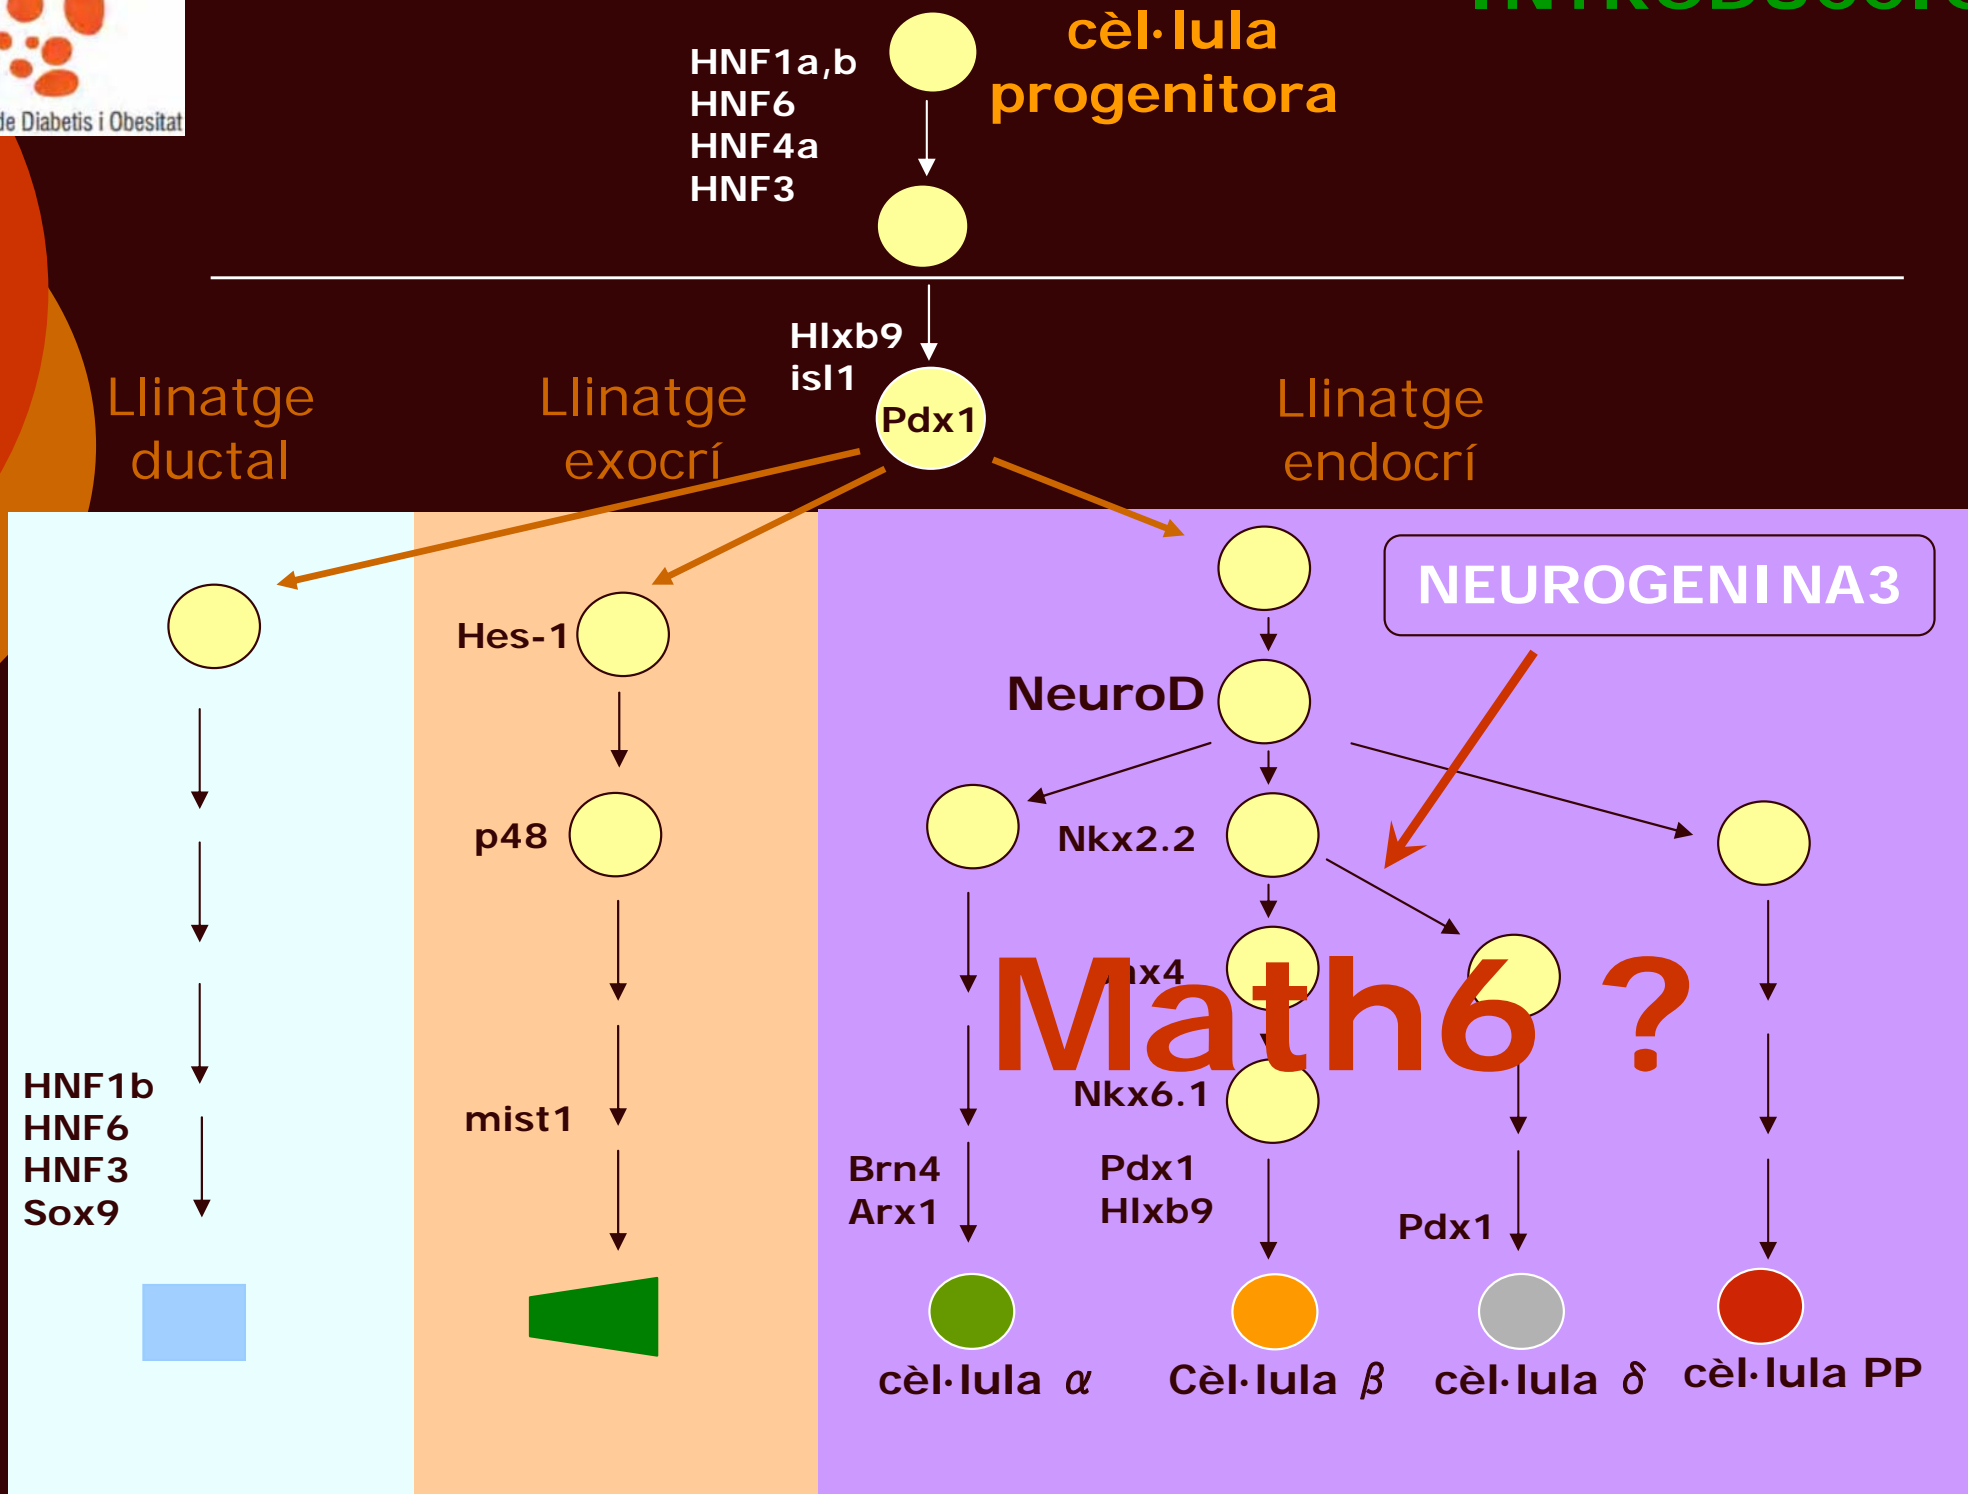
de Diabetis i Obesitat

cèl·lula progenitora

HNF1a,b
HNF6
HNF4a
HNF3

Hlxb9
isl1

Pdx1

Llinatge ductal

Llinatge exocrí

Llinatge endocrí

NEUROGENINA3

Hes-1

NeuroD

p48

Nkx2.2

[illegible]x4

Math6 ?

Nkx6.1

mist1

HNF1b
HNF6
HNF3
Sox9

Brn4
Arx1

Pdx1
Hlxb9

Pdx1

cèl·lula $\alpha$

Cèl·lula $\beta$

cèl·lula $\delta$

cèl·lula PP